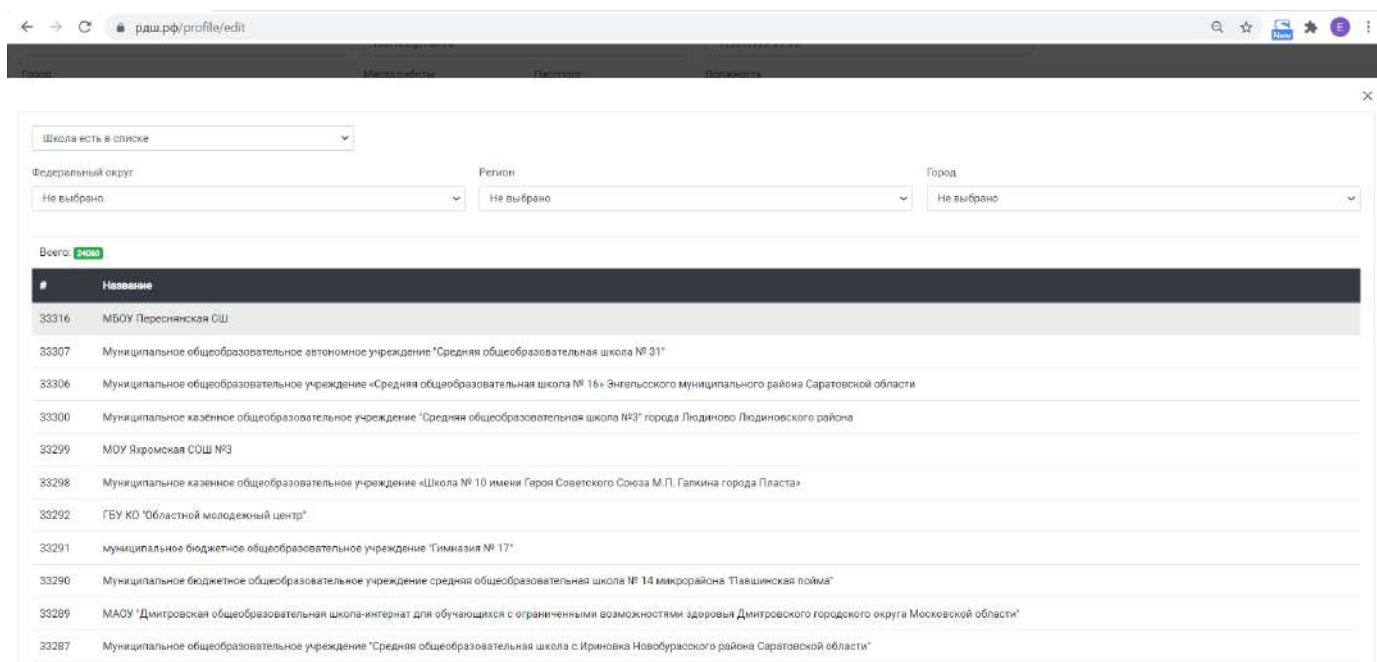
рдш.рф/profile/edit

Город Место работы Паспорт Должность

×

Школа есть в списке

Федеральный округ
Не выбрано

Регион
Не выбрано

Город
Не выбрано

Всего: 24060

| # | Название |
|---|---|
| 33316 | МБОУ Переснянская СШ |
| 33307 | Муниципальное общеобразовательное автономное учреждение "Средняя общеобразовательная школа № 31" |
| 33306 | Муниципальное общеобразовательное учреждение «Средняя общеобразовательная школа № 16» Энгельсского муниципального района Саратовской области |
| 33300 | Муниципальное казённое общеобразовательное учреждение "Средняя общеобразовательная школа №3" города Людиново Людиновского района |
| 33299 | МОУ Яхромская СОШ №3 |
| 33298 | Муниципальное казенное общеобразовательное учреждение «Школа № 10 имени Героя Советского Союза М.П. Галкина города Пласта» |
| 33292 | ГБУ КО "Областной молодежный центр" |
| 33291 | муниципальное бюджетное общеобразовательное учреждение "Гимназия № 17" |
| 33290 | Муниципальное бюджетное общеобразовательное учреждение средняя общеобразовательная школа № 14 микрорайона "Павшинская пойма" |
| 33289 | МАОУ "Дмитровская общеобразовательная школа-интернат для обучающихся с ограниченными возможностями здоровья Дмитровского городского округа Московской области" |
| 33287 | Муниципальное общеобразовательное учреждение "Средняя общеобразовательная школа с.Ириновка Новобурасского района Саратовской области" |